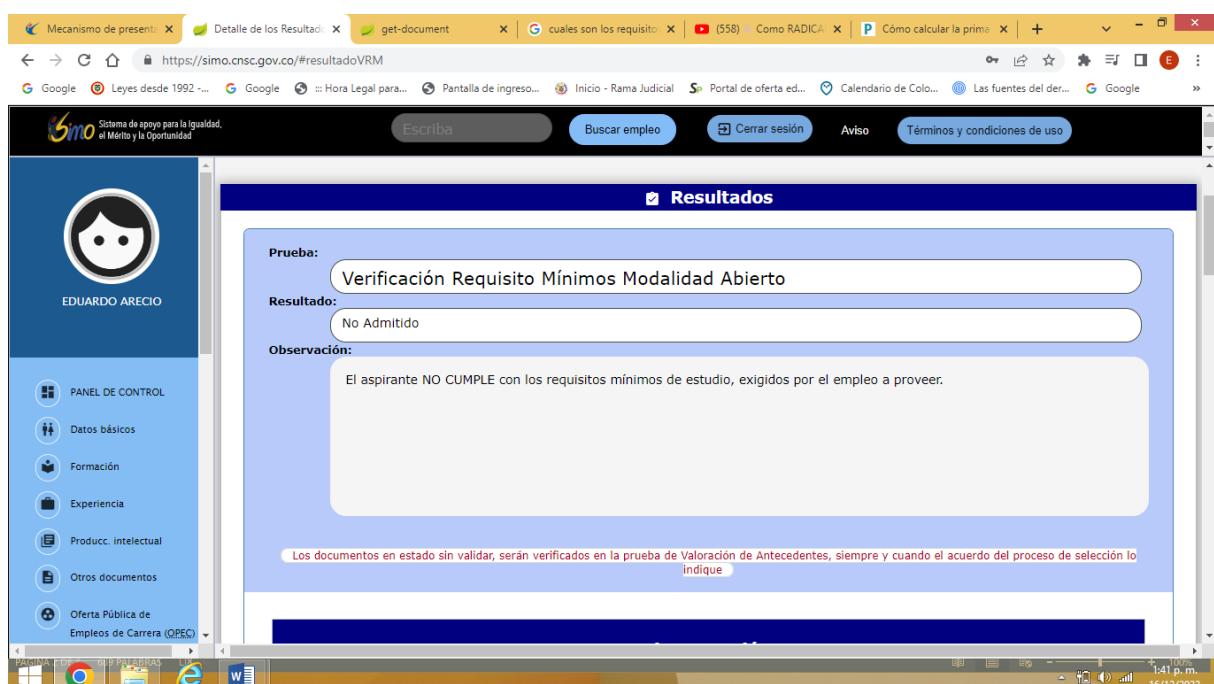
Mecanismo de presenta ×
Detalle de los Resultado ×
get-document ×
cuales son los requisito ×
(558) Como RADICA ×
Cómo calcular la prima ×
+

https://simo.cnsc.gov.co/#resultadoVRM

Google Leyes desde 1992 -... Google :: Hora Legal para... Pantalla de ingreso... Inicio - Rama Judicial Portal de oferta ed... Calendario de Colo... Las fuentes del der... Google

Simo Sistema de apoyo para la Igualdad, el Mérito y la Oportunidad
Escriba
Buscar empleo
Cerrar sesión
Aviso
Términos y condiciones de uso

EDUARDO ARECIO

PANEL DE CONTROL
Datos básicos
Formación
Experiencia
Producc. intelectual
Otros documentos
Oferta Pública de Empleos de Carrera (OPEC)

Resultados

Prueba:
Verificación Requisito Mínimos Modalidad Abierto
Resultado:
No Admitido
Observación:
El aspirante NO CUMPLE con los requisitos mínimos de estudio, exigidos por el empleo a proveer.

Los documentos en estado sin validar, serán verificados en la prueba de Valoración de Antecedentes, siempre y cuando el acuerdo del proceso de selección lo indique

1:41 p. m.